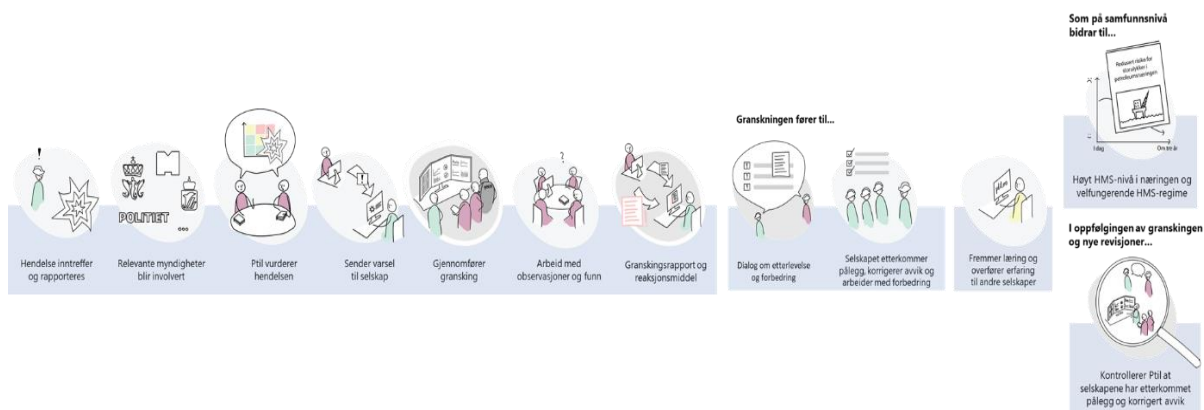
Hendelse inntreffer og rapporteres

POLITIET

Relevante myndigheter blir involvert

Ptil vurderer hendelsen

Sender varsel til selskap

Gjennomfører gransking

Arbeid med observasjoner og funn

Granskingsrapport og reaksjonsmiddel

Granskningen fører til...

Dialog om etterlevelse og forbedring

Selskapet etterkommer pålegg, korrigerer avvik og arbeider med forbedring

Fremmer læring og overfører erfaring til andre selskaper

Som på samfunnsnivå bidrar til...

Redusert risiko for storulykker i petroleumsnæringen

I dag

Om ti år

Høyt HMS-nivå i næringen og velfungerende HMS-regime

I oppfølgingen av granskingen og nye revisjoner...

Kontrollerer Ptil at selskapene har etterkommet pålegg og korrigert avvik